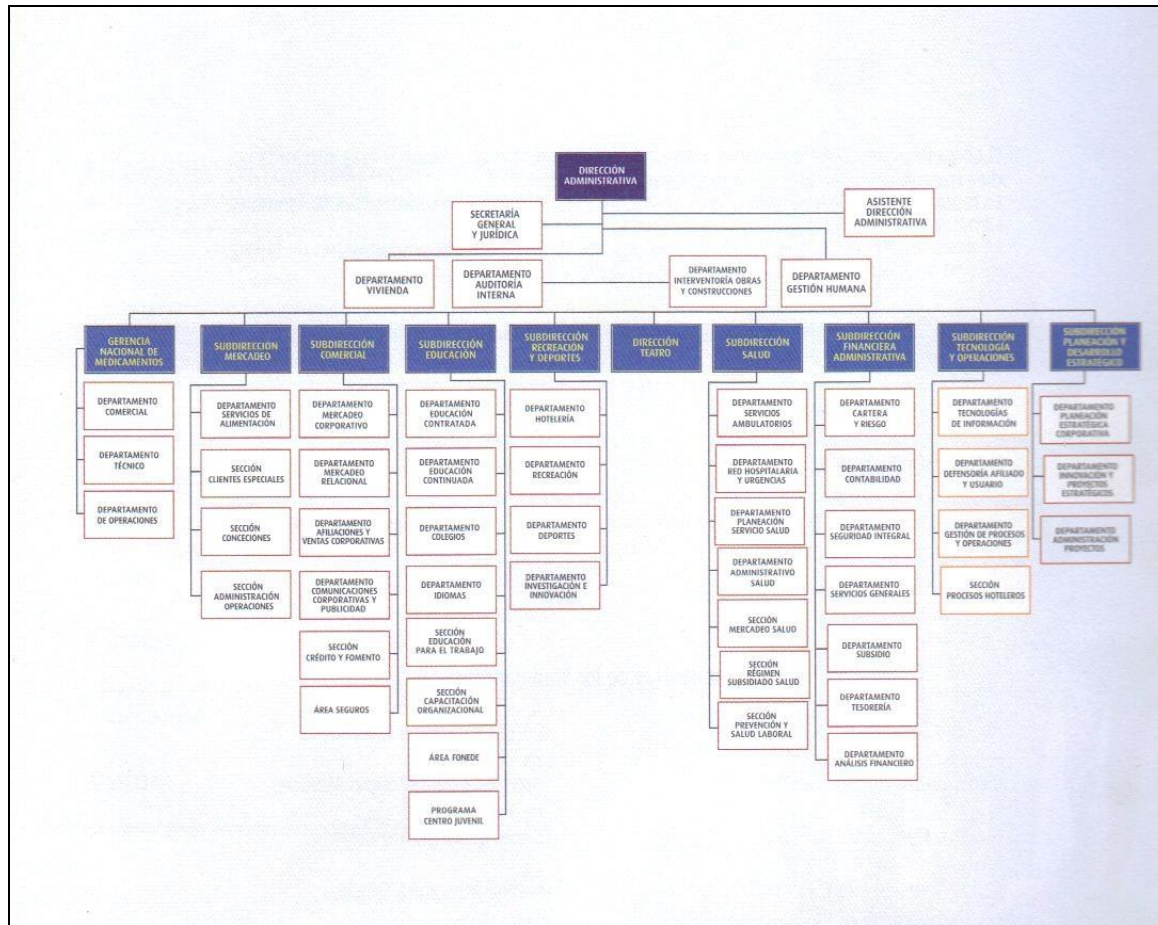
DIRECCIÓN ADMINISTRATIVA

SECRETARÍA GENERAL Y JURÍDICA

ASISTENTE DIRECCIÓN ADMINISTRATIVA

DEPARTAMENTO VIVIENDA

DEPARTAMENTO AUDITORÍA INTERNA

DEPARTAMENTO INTERVENTORÍA OBRAS Y CONSTRUCCIONES

DEPARTAMENTO GESTIÓN HUMANA

GERENCIA NACIONAL DE MEDICAMENTOS

DEPARTAMENTO COMERCIAL

DEPARTAMENTO TÉCNICO

DEPARTAMENTO DE OPERACIONES

SUBDIRECCIÓN MERCADEO

DEPARTAMENTO SERVICIOS DE ALIMENTACIÓN

SECCIÓN CLIENTES ESPECIALES

SECCIÓN CONCECIONES

SECCIÓN ADMINISTRACIÓN OPERACIONES

SUBDIRECCIÓN COMERCIAL

DEPARTAMENTO MERCADEO CORPORATIVO

DEPARTAMENTO MERCADEO RELACIONAL

DEPARTAMENTO AFILIACIONES Y VENTAS CORPORATIVAS

DEPARTAMENTO COMUNICACIONES CORPORATIVAS Y PUBLICIDAD

SECCIÓN CRÉDITO Y FOMENTO

ÁREA SEGUROS

SUBDIRECCIÓN EDUCACIÓN

DEPARTAMENTO EDUCACIÓN CONTRATADA

DEPARTAMENTO EDUCACIÓN CONTINUADA

DEPARTAMENTO COLEGIOS

DEPARTAMENTO IDIOMAS

SECCIÓN EDUCACIÓN PARA EL TRABAJO

SECCIÓN CAPACITACIÓN ORGANIZACIONAL

ÁREA FONEDE

PROGRAMA CENTRO JUVENIL

SUBDIRECCIÓN RECREACIÓN Y DEPORTES

DEPARTAMENTO HOTELERÍA

DEPARTAMENTO RECREACIÓN

DEPARTAMENTO DEPORTES

DEPARTAMENTO INVESTIGACIÓN E INNOVACIÓN

DIRECCIÓN TEATRO

SUBDIRECCIÓN SALUD

DEPARTAMENTO SERVICIOS AMBULATORIOS

DEPARTAMENTO RED HOSPITALARIA Y URGENCIAS

DEPARTAMENTO PLANEACIÓN SERVICIO SALUD

DEPARTAMENTO ADMINISTRATIVO SALUD

SECCIÓN MERCADEO SALUD

SECCIÓN RÉGIMEN SUBSIDIADO SALUD

SECCIÓN PREVENCIÓN Y SALUD LABORAL

SUBDIRECCIÓN FINANCIERA ADMINISTRATIVA

DEPARTAMENTO CARTERA Y RIESGO

DEPARTAMENTO CONTABILIDAD

DEPARTAMENTO SEGURIDAD INTEGRAL

DEPARTAMENTO SERVICIOS GENERALES

DEPARTAMENTO SUBSIDIO

DEPARTAMENTO TESORERÍA

DEPARTAMENTO ANÁLISIS FINANCIERO

SUBDIRECCIÓN TECNOLOGÍA Y OPERACIONES

DEPARTAMENTO TECNOLOGÍAS DE INFORMACIÓN

DEPARTAMENTO DEFENSORÍA AFILIADO Y USUARIO

DEPARTAMENTO GESTIÓN DE PROCESOS Y OPERACIONES

SECCIÓN PROCESOS HOTELEROS

SUBDIRECCIÓN PLANEACIÓN Y DESARROLLO ESTRATÉGICO

DEPARTAMENTO PLANEACIÓN ESTRATÉGICA CORPORATIVA

DEPARTAMENTO INNOVACIÓN Y PROYECTOS ESTRATÉGICOS

DEPARTAMENTO ADMINISTRACIÓN PROYECTOS